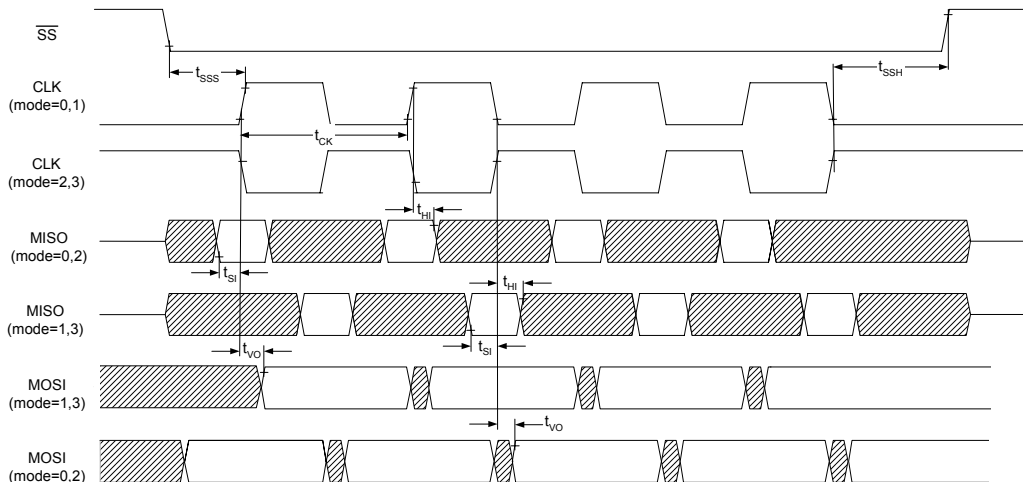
$\overline{SS}$

$t_{SSS}$

$t_{SSH}$

CLK (mode=0,1)

$t_{CK}$

CLK (mode=2,3)

$t_{HI}$

MISO (mode=0,2)

$t_{SI}$

$t_{HI}$

MISO (mode=1,3)

$t_{SI}$

$t_{VO}$

MOSI (mode=1,3)

$t_{VO}$

MOSI (mode=0,2)